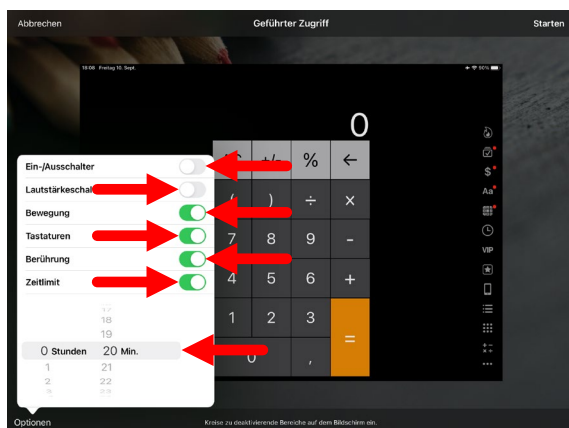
Abbrechen

Geführter Zugriff

Starten

18:08 Freitag 10. Sept.

90%

0

C

+/-

%

←

(

)

÷

×

7

8

9

-

4

5

6

+

1

2

3

=

0

,

VIP

Ein-/Ausschalter

Lautstärkeschal

Bewegung

Tastaturen

Berührung

Zeitlimit

17

18

19

0 Stunden

20 Min.

1

21

2

22

3

23

Optionen

Kreise zu deaktivierende Bereiche auf dem Bildschirm ein.